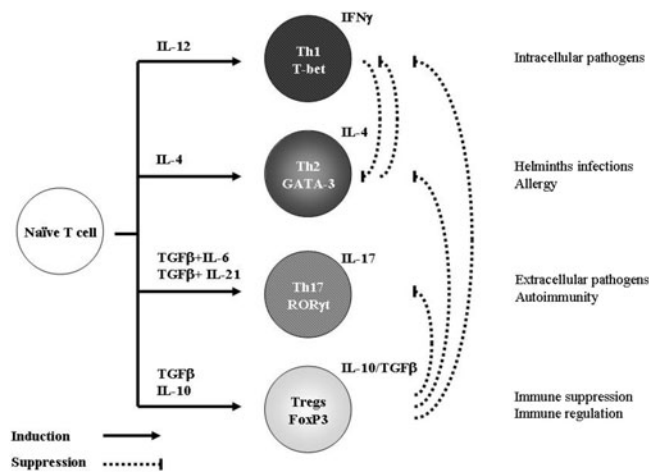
IFNγ

IL-12

Th1
T-bet

Intracellular pathogens

IL-4

IL-4

Th2
GATA-3

Helminths infections
Allergy

Naïve T cell

TGFβ+IL-6
TGFβ+ IL-21

IL-17

Th17
RORγt

Extracellular pathogens
Autoimmunity

TGFβ
IL-10

IL-10/TGFβ

Tregs
FoxP3

Immune suppression
Immune regulation

Induction

Suppression